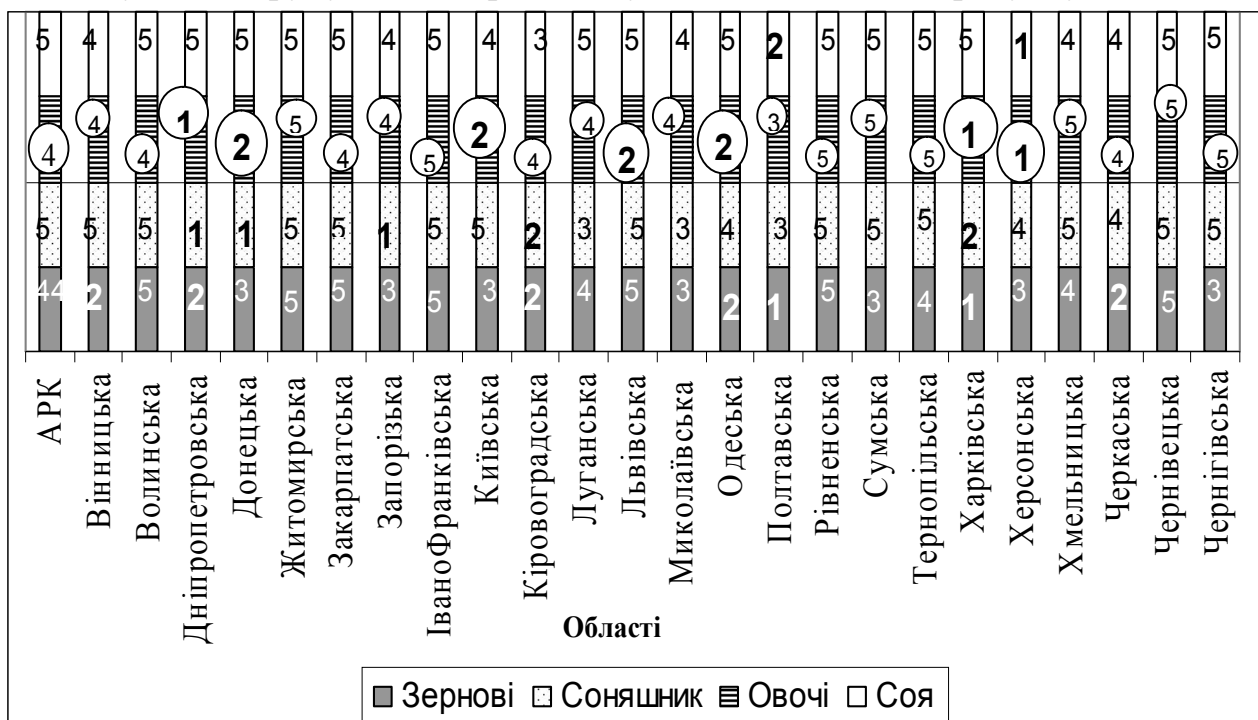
| | АРК | Вінницька | Волинська | Дніпропетровська | Донецька | Житомирська | Закарпатська | Запорізька | ІваноФранківська | Київська | Кіровоградська | Луганська | Львівська | Миколаївська | Одеська | Полтавська | Рівненська | Сумська | Тернопільська | Харківська | Херсонська | Хмельницька | Черкаська | Чернівецька | Чернігівська |
|---|---|---|---|---|---|---|---|---|---|---|---|---|---|---|---|---|---|---|---|---|---|---|---|---|---|
| Соя | 5 | 4 | 5 | 5 | 5 | 5 | 5 | 4 | 5 | 4 | 3 | 5 | 5 | 4 | 5 | 2 | 5 | 5 | 5 | 5 | 1 | 4 | 4 | 5 | 5 |
| Овочі | 4 | 4 | 4 | 1 | 2 | 5 | 4 | 4 | 5 | 2 | 4 | 4 | 2 | 4 | 2 | 3 | 5 | 5 | 5 | 1 | 1 | 5 | 4 | 5 | 5 |
| Соняшник | 5 | 5 | 5 | 1 | 1 | 5 | 5 | 1 | 5 | 5 | 2 | 3 | 5 | 3 | 4 | 3 | 5 | 5 | 5 | 2 | 4 | 5 | 4 | 5 | 5 |
| Зернові | 44 | 2 | 5 | 2 | 3 | 5 | 5 | 3 | 5 | 3 | 2 | 4 | 5 | 3 | 2 | 1 | 5 | 3 | 4 | 1 | 3 | 4 | 2 | 5 | 3 |

Області

■ Зернові □ Соняшник ▤ Овочі □ Соя